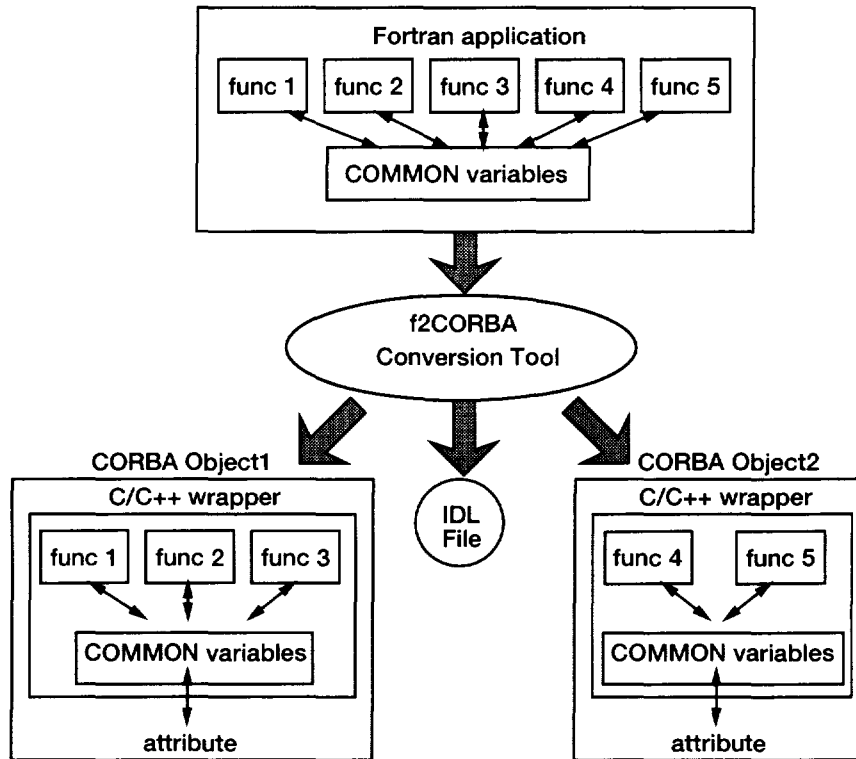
Fortran application

func 1

func 2

func 3

func 4

func 5

COMMON variables

f2CORBA
Conversion Tool

CORBA Object1

C/C++ wrapper

func 1

func 2

func 3

COMMON variables

attribute

IDL
File

CORBA Object2

C/C++ wrapper

func 4

func 5

COMMON variables

attribute